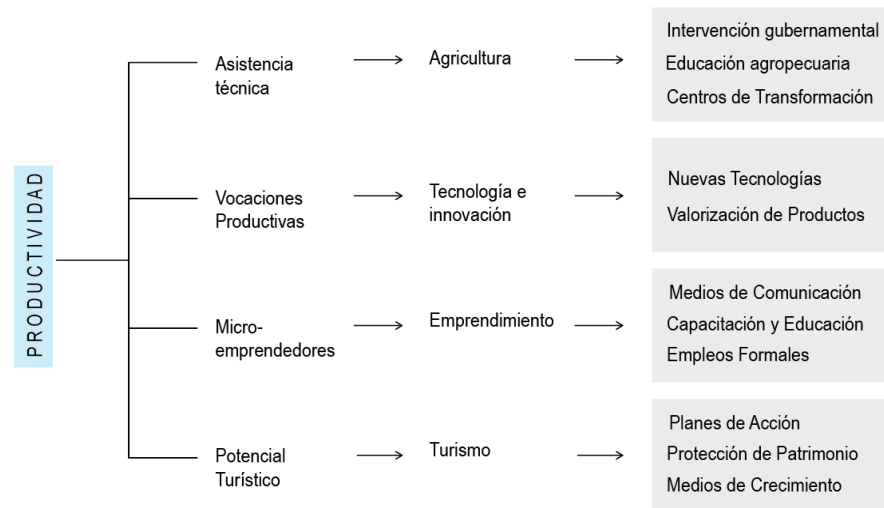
PRODUCTIVIDAD

Asistencia técnica → Agricultura → Intervención gubernamental
Educación agropecuaria
Centros de Transformación

Vocaciones Productivas → Tecnología e innovación → Nuevas Tecnologías
Valorización de Productos

Micro-emprendedores → Emprendimiento → Medios de Comunicación
Capacitación y Educación
Empleos Formales

Potencial Turístico → Turismo → Planes de Acción
Protección de Patrimonio
Medios de Crecimiento